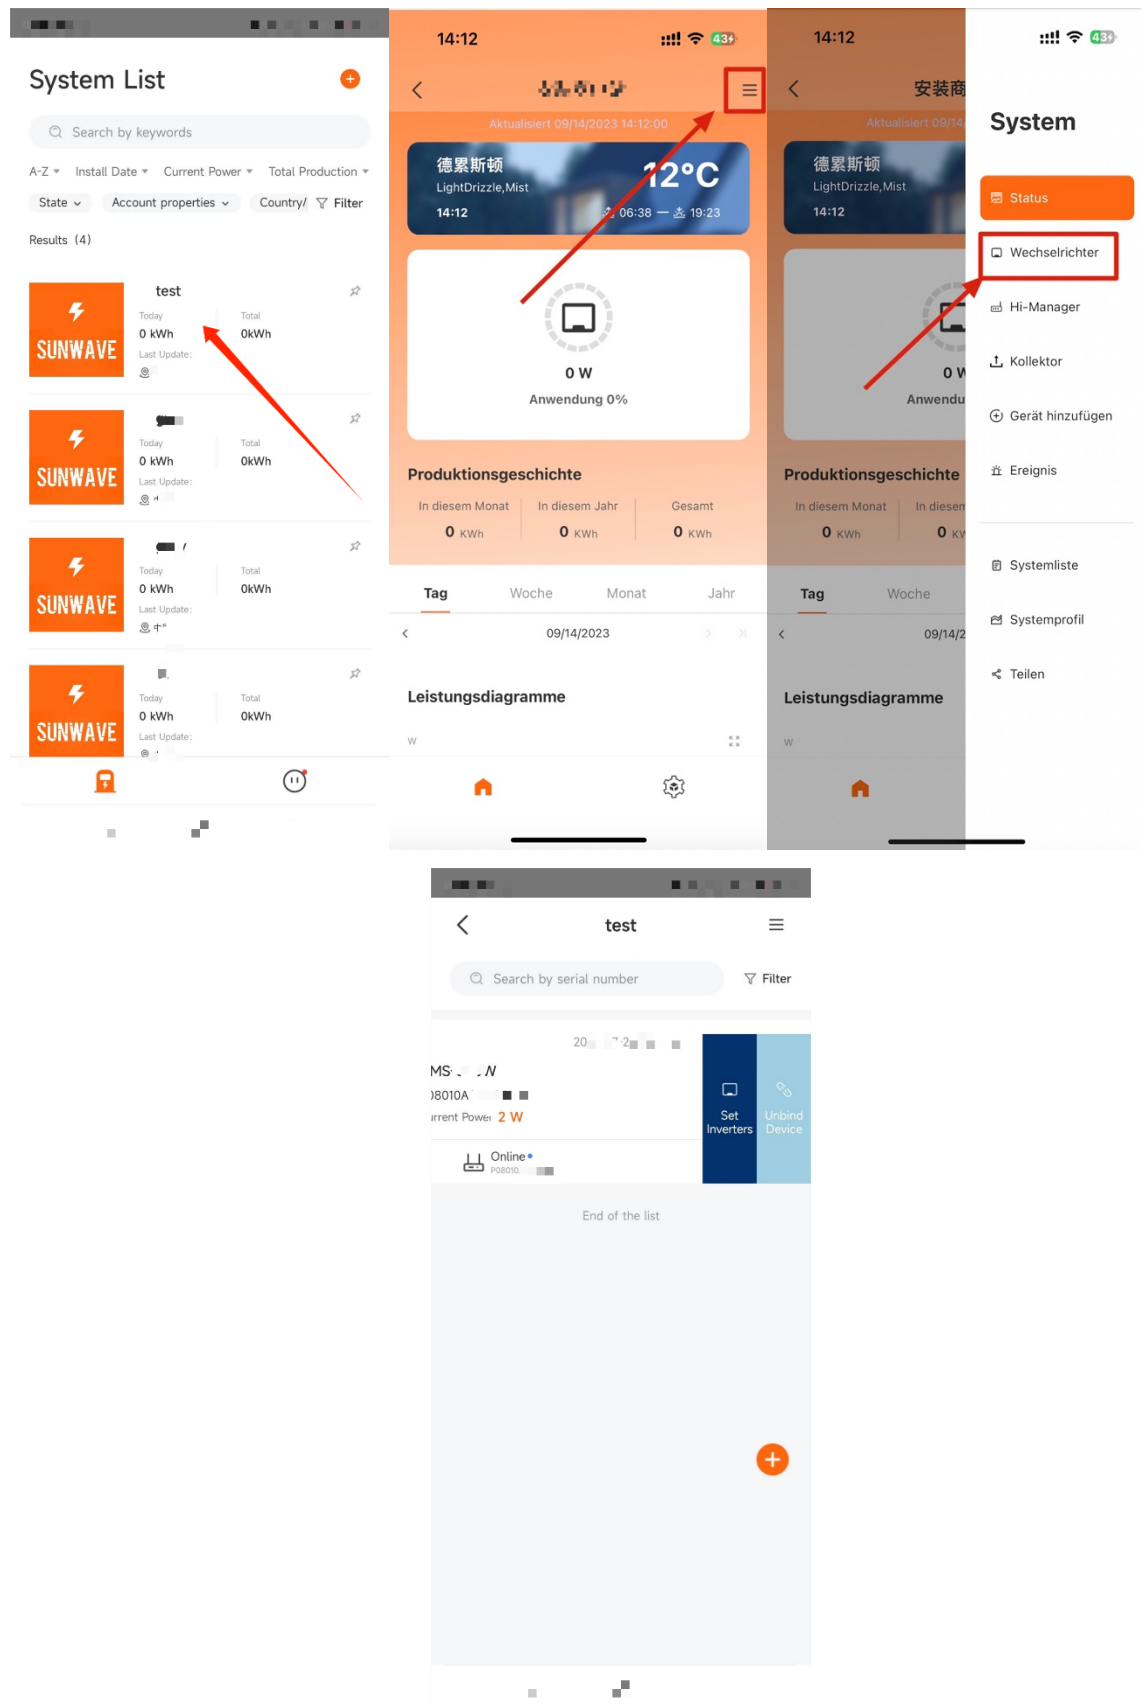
System List

Search by keywords

A-Z Install Date Current Power Total Production

State Account properties Country/ Filter

Results (4)

SUNWAVE
test
Today 0 kWh
Total 0kWh
Last Update:

SUNWAVE
Today 0 kWh
Total 0kWh
Last Update:

SUNWAVE
Today 0 kWh
Total 0kWh
Last Update:

SUNWAVE
Today 0 kWh
Total 0kWh
Last Update:

14:12
Aktualisiert 09/14/2023 14:12:00
德累斯顿
LightDrizzle,Mist
12°C
14:12
06:38 — 19:23
0 W
Anwendung 0%
Produktionsgeschichte
In diesem Monat 0 KWh
In diesem Jahr 0 KWh
Gesamt 0 KWh
Tag Woche Monat Jahr
09/14/2023
Leistungsdiagramme
W

14:12
安装商
Aktualisiert 09/14
德累斯顿
LightDrizzle,Mist
14:12
0 W
Anwendu
Produktionsgeschichte
In diesem Monat 0 KWh
In diesem 0 KV
Tag Woche
09/14/2
Leistungsdiagramme
W

System
Status
Wechselrichter
Hi-Manager
Kollektor
Gerät hinzufügen
Ereignis
Systemliste
Systemprofil
Teilen

test
Search by serial number
Filter
20
MS
)8010A
ırrent Powe 2 W
Online
P08010
Set Inverters
Unbind Device
End of the list